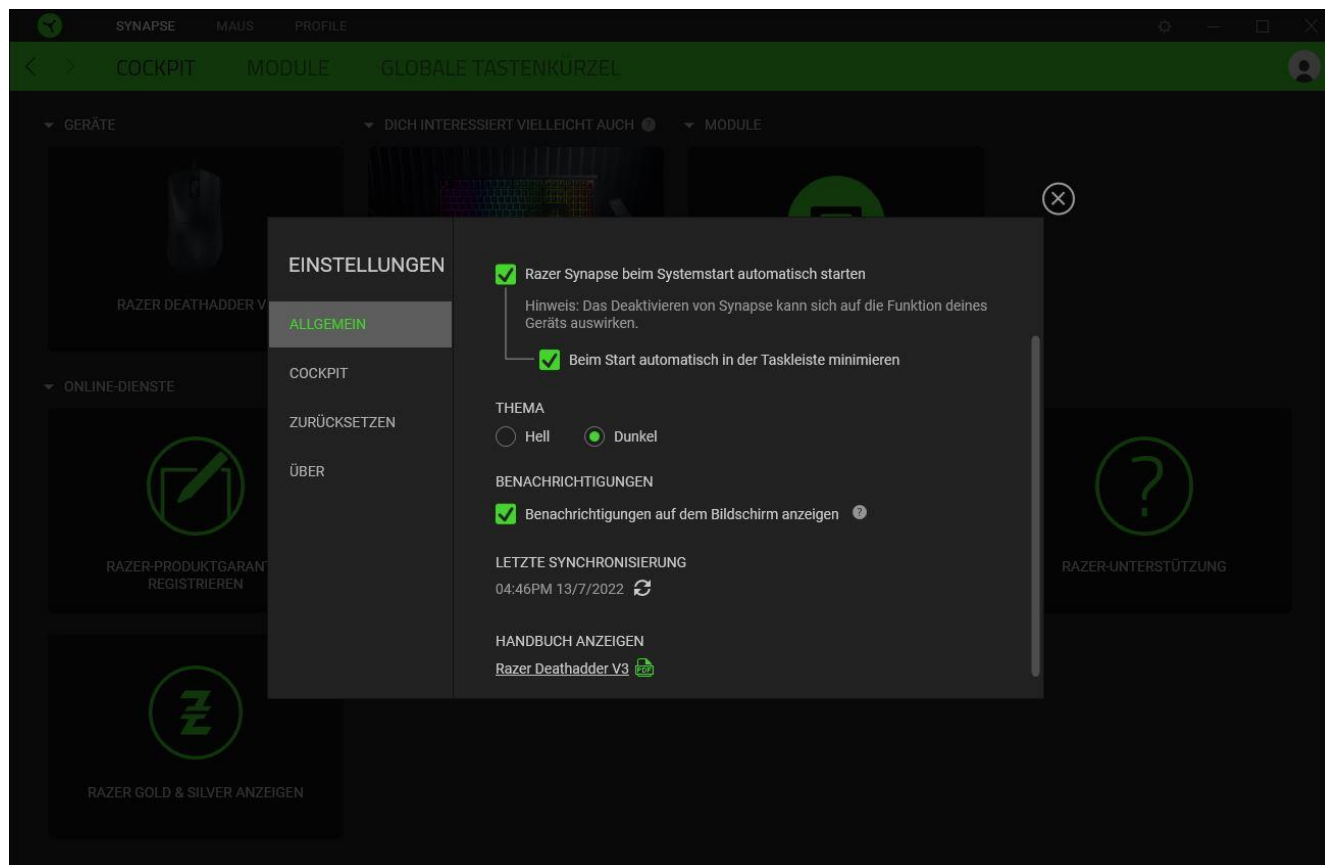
SYNAPSE MAUS PROFILE

COCKPIT MODULE GLOBALE TASTENKÜRZEL

GERÄTE

DICH INTERESSIERT VIELLEICHT AUCH

MODULE

RAZER DEATHADDER V

ONLINE-DIENSTE

RAZER-PRODUKTGARANT REGISTRIEREN

RAZER-UNTERSTÜTZUNG

RAZER GOLD & SILVER ANZEIGEN

EINSTELLUNGEN

ALLGEMEIN

COCKPIT

ZURÜCKSETZEN

ÜBER

Razer Synapse beim Systemstart automatisch starten

Hinweis: Das Deaktivieren von Synapse kann sich auf die Funktion deines Geräts auswirken.

Beim Start automatisch in der Taskleiste minimieren

THEMA

Hell Dunkel

BENACHRICHTIGUNGEN

Benachrichtigungen auf dem Bildschirm anzeigen

LETZTE SYNCHRONISIERUNG

04:46PM 13/7/2022

HANDBUCH ANZEIGEN

Razer Deathadder V3 PDF